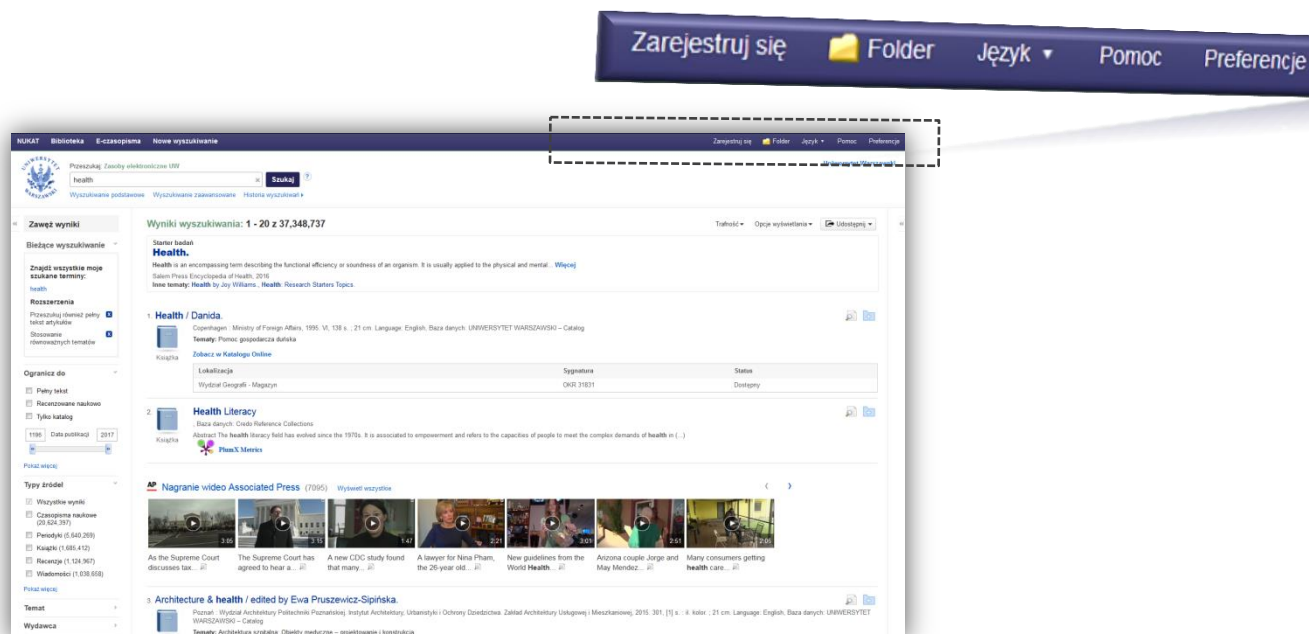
Zarejestruj się Folder Język ▾ Pomoc Preferencje

NUKAT Biblioteka E-czasopisma Nowe wyszukiwanie

Zarejestruj się Folder Język ▾ Pomoc Preferencje

Przeszukaj: Zasoby elektroniczne UW

health

Szukaj

Wyszukiwanie podstawowe Wyszukiwanie zaawansowane Historia wyszukiwań ▸

Uniwersytet Warszawski

Zawęź wyniki

Bieżące wyszukiwanie

Znajdź wszystkie moje szukane terminy:

health

Rozszerzenia

Przeszukuj również pełny tekst artykułów

Stosowanie równoważnych tematów

Ogranicz do

Pełny tekst

Recenzowane naukowo

Tylko katalog

1186 Data publikacji 2017

Pokaż więcej

Typy źródeł

Wszystkie wyniki

Czasopisma naukowe (20,624,397)

Periodyki (5,640,269)

Książki (1,685,412)

Recenzje (1,124,967)

Wiadomości (1,038,658)

Pokaż więcej

Temat

Wydawca

Wyniki wyszukiwania: 1 - 20 z 37,348,737

Trafność ▾ Opcje wyświetlania ▾ Udostępnij ▾

Starter badań

Health.

Health is an encompassing term describing the functional efficiency or soundness of an organism. It is usually applied to the physical and mental... Więcej

Salem Press Encyclopedia of Health, 2016

Inne tematy: Health by Joy Williams., Health: Research Starters Topics.

1. Health / Danida.

Copenhagen : Ministry of Foreign Affairs, 1995. VI, 138 s. ; 21 cm. Language: English, Baza danych: UNIWERSYTET WARSZAWSKI – Catalog

Tematy: Pomoc gospodarcza duńska

Książka

Zobacz w Katalogu Online

| Lokalizacja | Sygnatura | Status |
|---|---|---|
| Wydział Geografii - Magazyn | OKR 31831 | Dostępny |

2. Health Literacy

, Baza danych: Credo Reference Collections

Abstract The health literacy field has evolved since the 1970s. It is associated to empowerment and refers to the capacities of people to meet the complex demands of health in (...)

Książka

PlumX Metrics

Nagranie wideo Associated Press (7095) Wyświetl wszystkie

3:05 3:15 1:47 2:21 3:01 2:51 2:01

As the Supreme Court discusses tax...

The Supreme Court has agreed to hear a...

A new CDC study found that many...

A lawyer for Nina Pham, the 26-year old...

New guidelines from the World Health...

Arizona couple Jorge and May Mendez...

Many consumers getting health care...

3. Architecture & health / edited by Ewa Pruszewicz-Sipińska.

Poznań : Wydział Architektury Politechniki Poznańskiej. Instytut Architektury, Urbanistyki i Ochrony Dziedzictwa. Zakład Architektury Usługowej i Mieszkaniowej, 2015. 301, [1] s. : il. kolor. ; 21 cm. Language: English, Baza danych: UNIWERSYTET WARSZAWSKI – Catalog

Tematy: Architektura szpitalna, Obiekty medyczne – projektowanie i konstrukcja